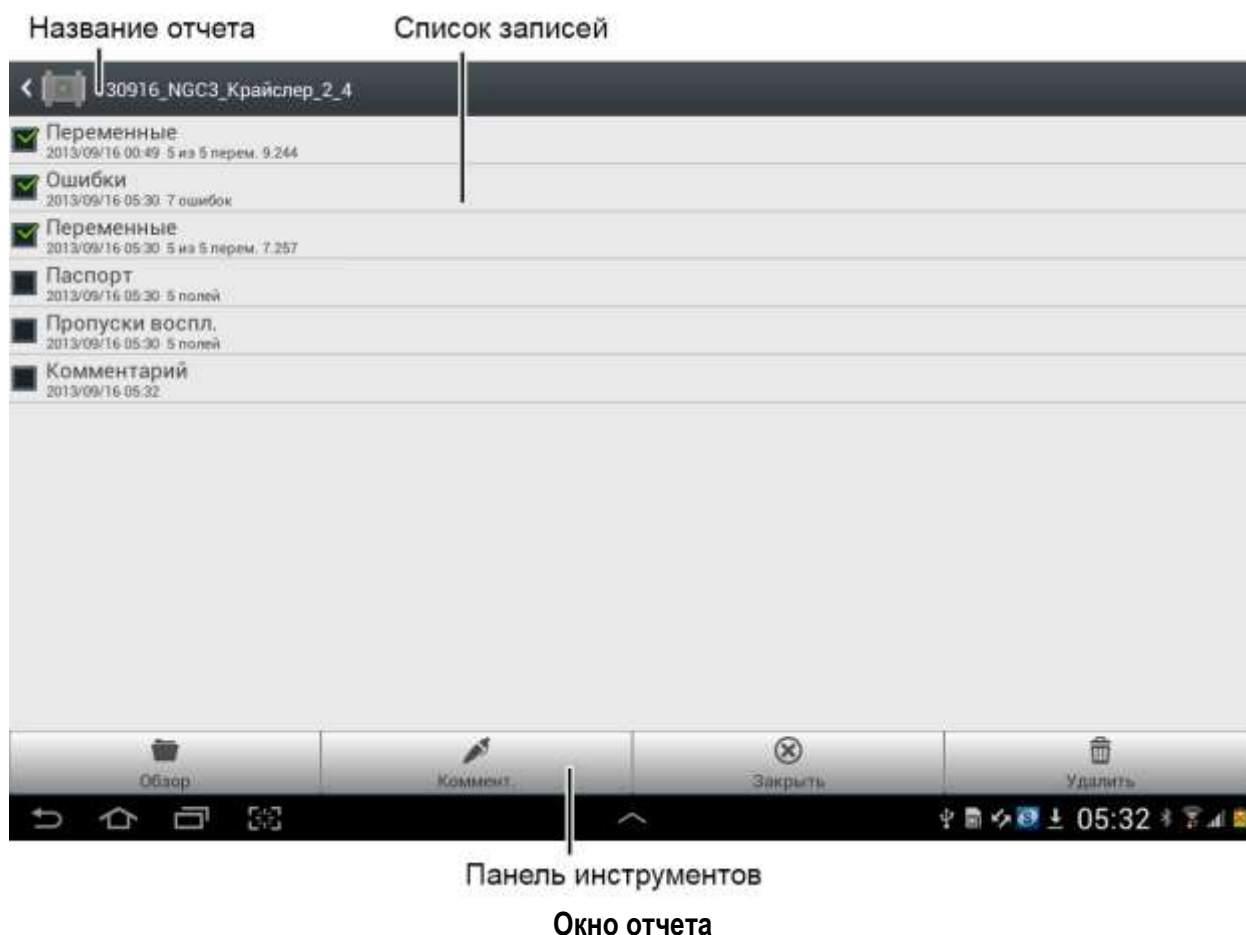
Название отчета

Список записей

30916_NGC3_Крайслер_2_4

Переменные
2013/09/16 00:49 5 из 5 перем. 9.244

Ошибки
2013/09/16 05:30 7 ошибок

Переменные
2013/09/16 05:30 5 из 5 перем. 7.257

Паспорт
2013/09/16 05:30 5 полей

Пропуски воспл.
2013/09/16 05:30 5 полей

Комментарий
2013/09/16 05:32

Обзор

Коммент.

Закрыть

Удалить

05:32

Панель инструментов

Окно отчета